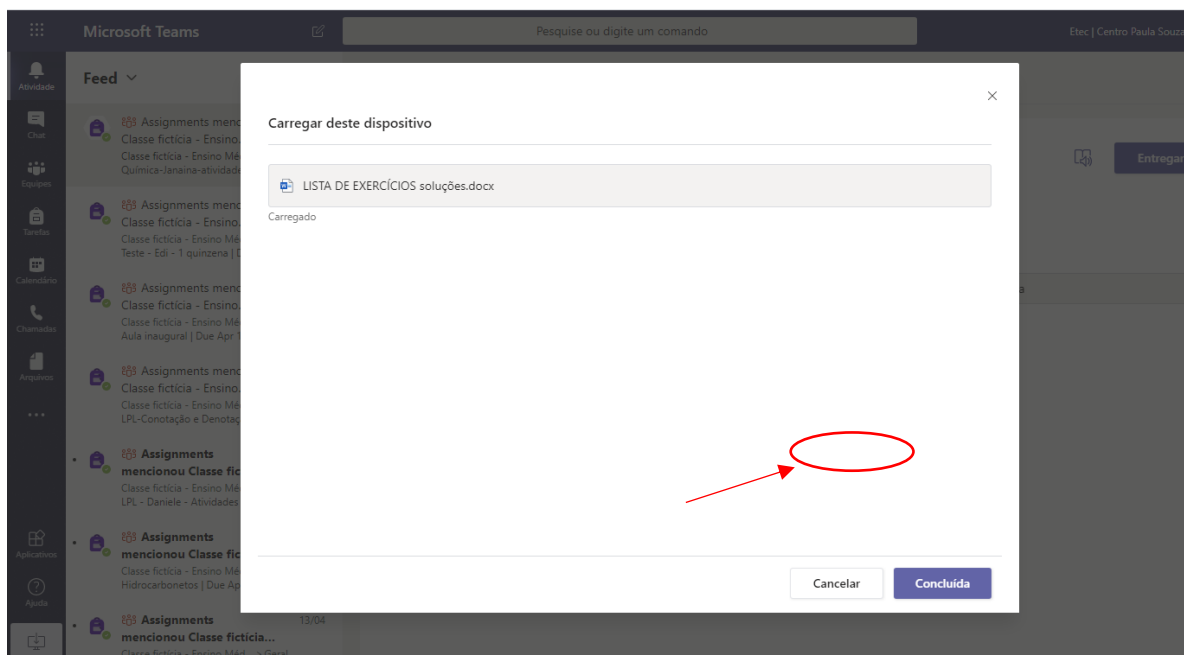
Microsoft Teams

Pesquise ou digite um comando

Etec | Centro Paula Souza

Atividade

Chat

Equipes

Tarefas

Calendário

Chamadas

Arquivos

...

Aplicativos

Ajuda

Feed

Assignments menc
Classe fictícia - Ensino
Classe fictícia - Ensino Mé
Química-Janaina-atividad

Assignments menc
Classe fictícia - Ensino
Classe fictícia - Ensino Mé
Teste - Edi - 1 quinzena | D

Assignments menc
Classe fictícia - Ensino
Classe fictícia - Ensino Mé
Aula inaugural | Due Apr 1

Assignments menc
Classe fictícia - Ensino
Classe fictícia - Ensino Mé
LPL-Conotação e Denotaç

Assignments mencionou Classe fictí
Classe fictícia - Ensino Mé
LPL - Daniele - Atividades

Assignments mencionou Classe fic
Classe fictícia - Ensino Mé
Hidrocarbonetos | Due Ap

Assignments mencionou Classe fictícia...
13/04
Classe fictícia - Ensino Méd... > Geral

Entregar

Carregar deste dispositivo

LISTA DE EXERCÍCIOS soluções.docx

Carregado

Cancelar

Concluída